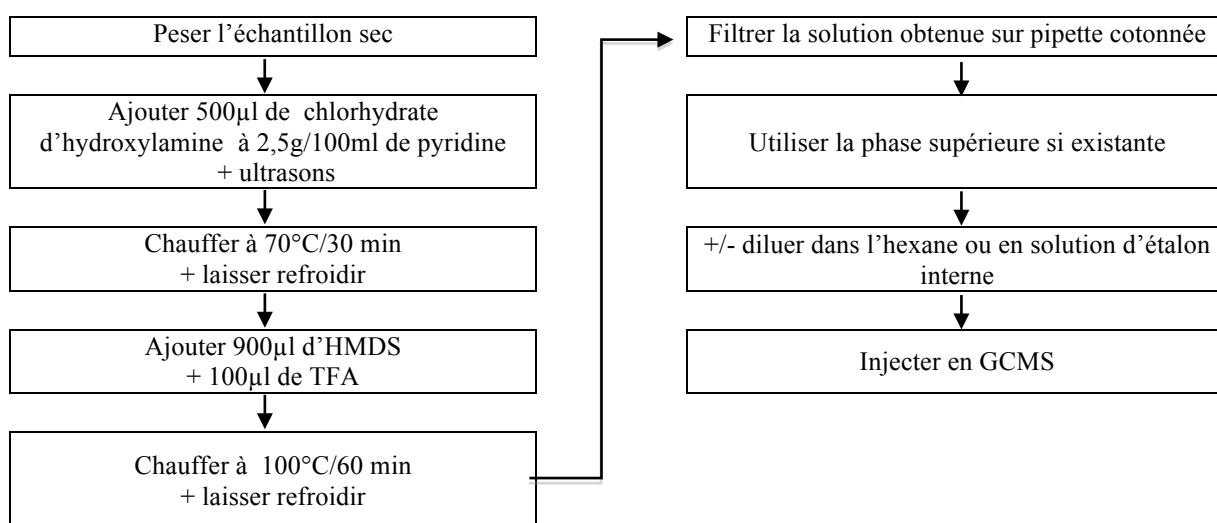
Peser l'échantillon sec

Ajouter 500µl de chlorhydrate d'hydroxylamine à 2,5g/100ml de pyridine + ultrasons

Chauffer à 70°C/30 min + laisser refroidir

Ajouter 900µl d'HMDS + 100µl de TFA

Chauffer à 100°C/60 min + laisser refroidir

Filtrer la solution obtenue sur pipette cotonnée

Utiliser la phase supérieure si existante

+/- diluer dans l'hexane ou en solution d'étalon interne

Injecter en GCMS